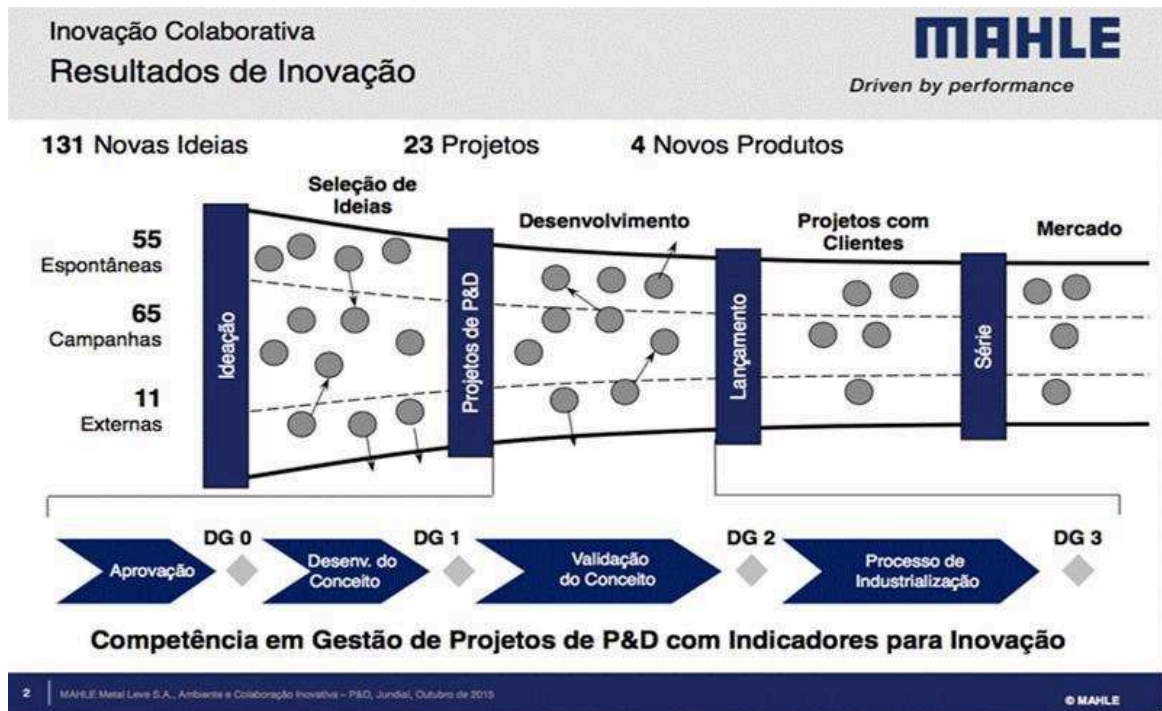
Inovação Colaborativa
Resultados de Inovação

MAHLE
Driven by performance

131 Novas Ideias    23 Projetos    4 Novos Produtos

Seleção de Ideias
Desenvolvimento
Projetos com Clientes
Mercado

55
Espontâneas

65
Campanhas

11
Externas

Ideação
Projetos de P&D
Lançamento
Série

DG 0
DG 1
DG 2
DG 3

Aprovação
Desenv. do Conceito
Validação do Conceito
Processo de Industrialização

Competência em Gestão de Projetos de P&D com Indicadores para Inovação

2 | MAHLE Metal Leve S.A., Ambiente e Colaboração Inovativa – P&D, Jundiaí, Outubro de 2015

© MAHLE